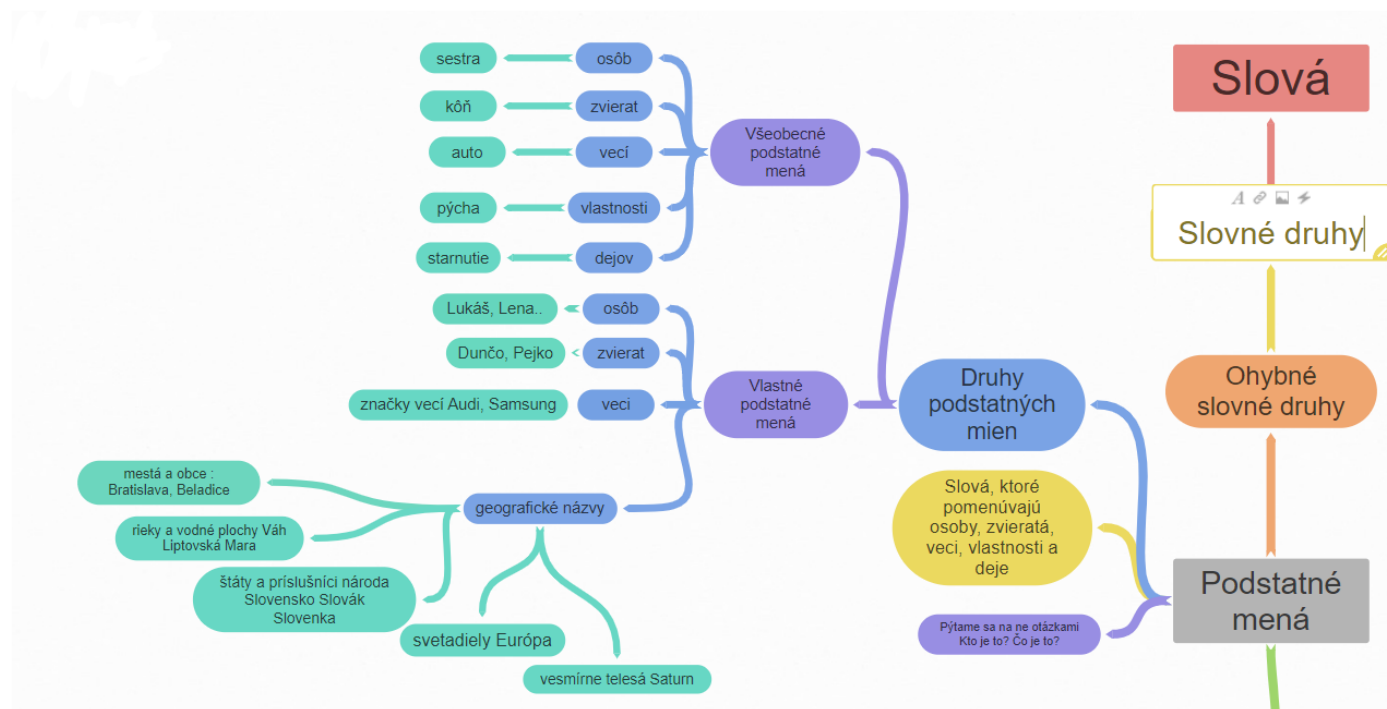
Slová

Slovné druhy

Ohybné slovné druhy

Podstatné mená

Slová, ktoré pomenúvajú osoby, zvieratá, veci, vlastnosti a deje

Pýtame sa na ne otázkami Kto je to? Čo je to?

Druhy podstatných mien

Všeobecné podstatné mená

osôb
sestra

zvierat
kôň

vecí
auto

vlastnosti
pýcha

dejov
starnutie

Vlastné podstatné mená

osôb
Lukáš, Lena..

zvierat
Dunčo, Pejko

veci
značky vecí Audi, Samsung

geografické názvy

mestá a obce : Bratislava, Beladice

rieky a vodné plochy Váh Liptovská Mara

štáty a príslušníci národa Slovensko Slovák Slovenka

svetadiely Európa

vesmírne telesá Saturn